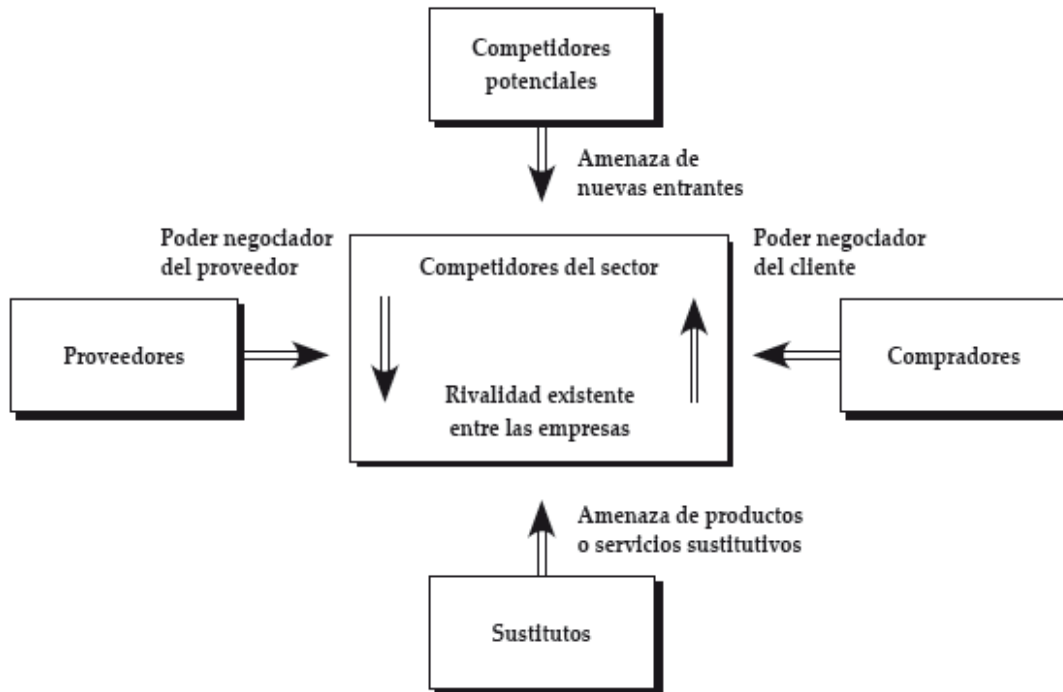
Competidores potenciales

Amenaza de nuevas entrantes

Poder negociador del proveedor

Competidores del sector

Poder negociador del cliente

Proveedores

Rivalidad existente entre las empresas

Compradores

Amenaza de productos o servicios sustitutivos

Sustitutos